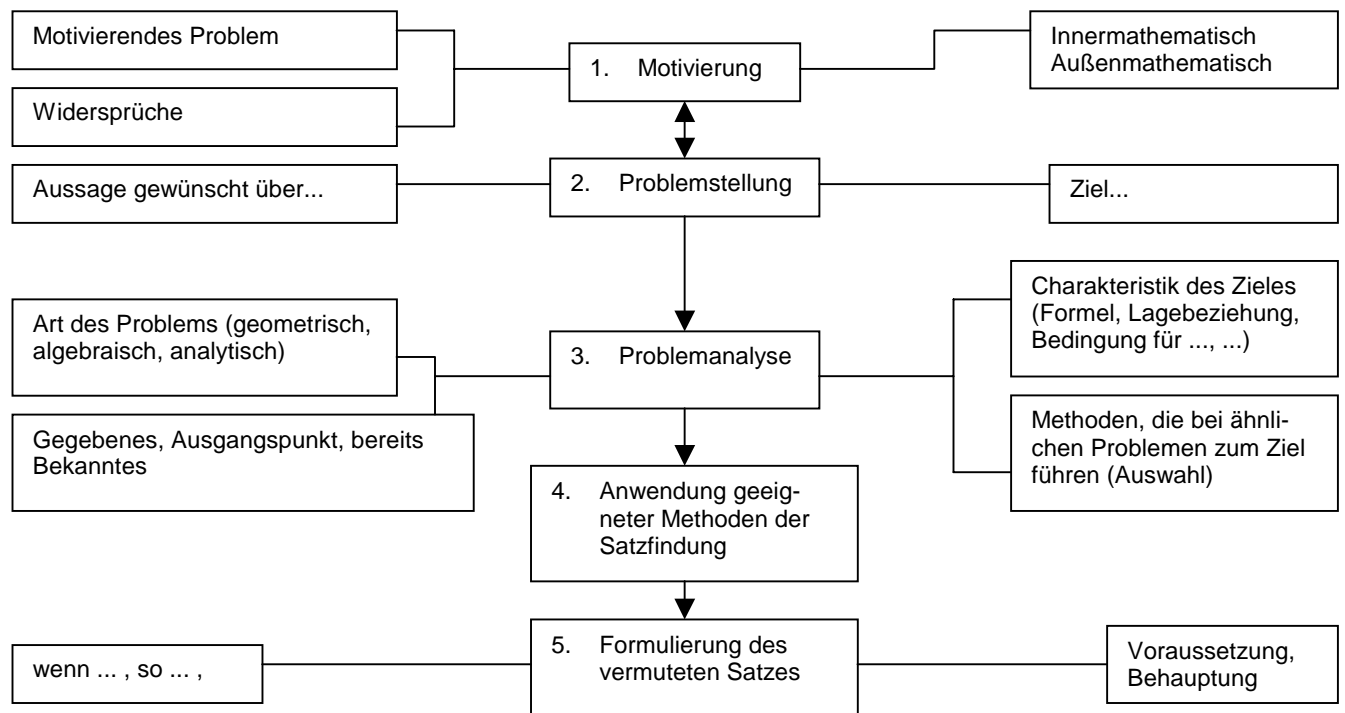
Motivierendes Problem

Widersprüche

1. Motivierung

Innermathematisch
Außenmathematisch

Aussage gewünscht über...

2. Problemstellung

Ziel...

Art des Problems (geometrisch, algebraisch, analytisch)

Gegebenes, Ausgangspunkt, bereits Bekanntes

3. Problemanalyse

Charakteristik des Zieles (Formel, Lagebeziehung, Bedingung für ..., ...)

Methoden, die bei ähnlichen Problemen zum Ziel führen (Auswahl)

4. Anwendung geeigneter Methoden der Satzfindung

wenn ... , so ... ,

5. Formulierung des vermuteten Satzes

Voraussetzung,
Behauptung